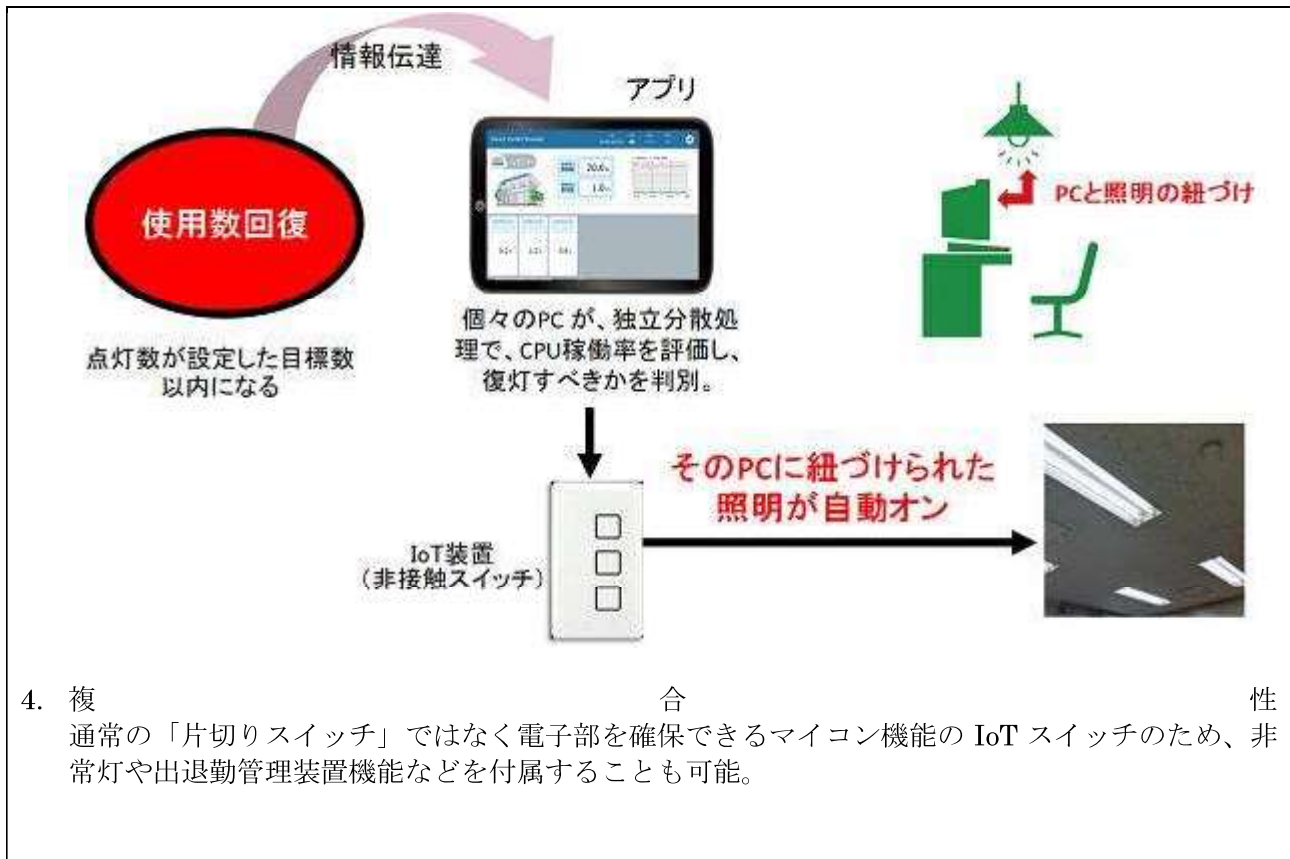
情報伝達

アプリ

使用数回復

点灯数が設定した目標数以内になる

個々のPCが、独立分散処理で、CPU稼働率を評価し、復灯すべきかを判別。

PCと照明の紐づけ

そのPCに紐づけられた照明が自動オン

IoT装置
（非接触スイッチ）

4. 複合性
通常の「片切りスイッチ」ではなく電子部を確保できるマイコン機能の IoT スイッチのため、非常灯や出退勤管理装置機能などを付属することも可能。